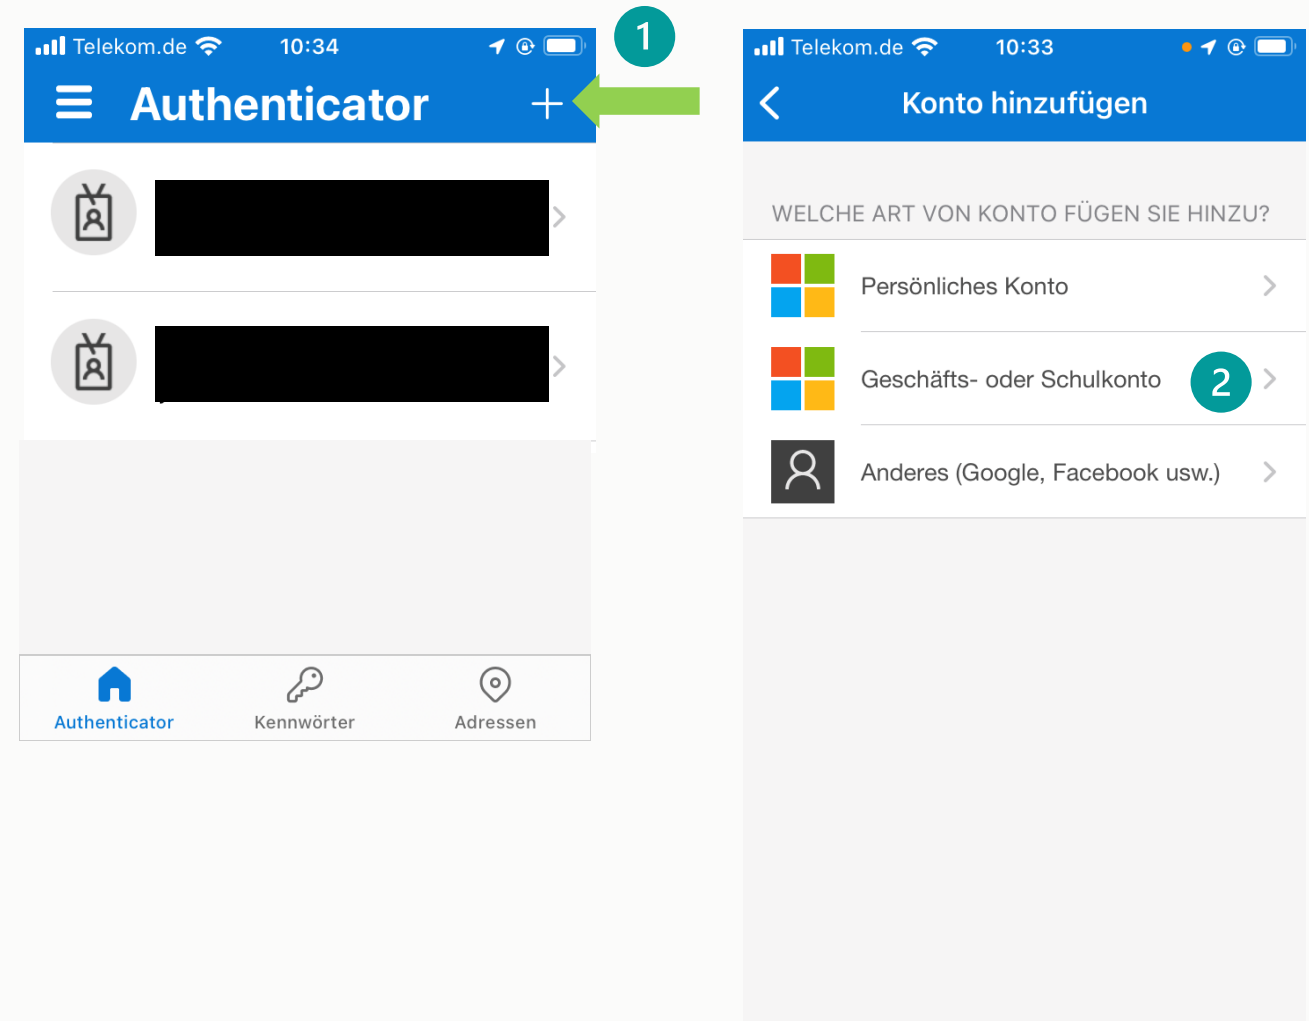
Telekom.de 10:34

Authenticator +

1

Authenticator Kennwörter Adressen

Telekom.de 10:33

Konto hinzufügen

WELCHE ART VON KONTO FÜGEN SIE HINZU?

Persönliches Konto

Geschäfts- oder Schulkonto

2

Anderes (Google, Facebook usw.)